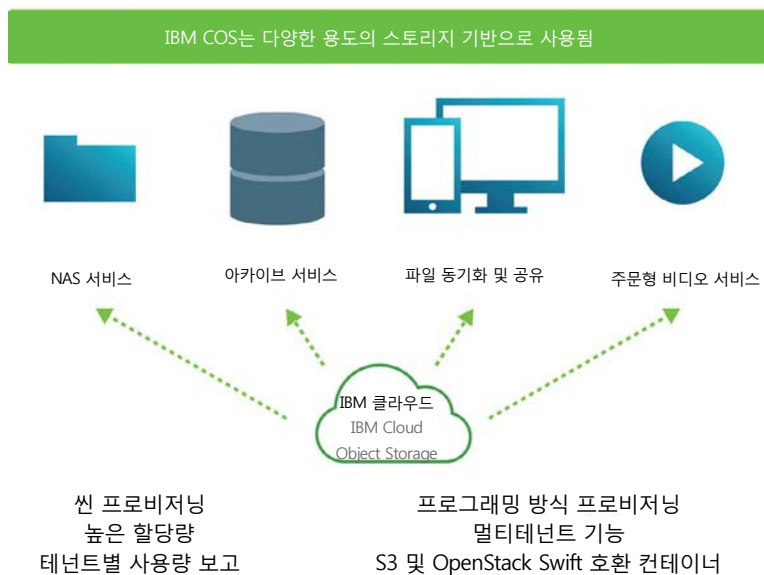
IBM COS는 다양한 용도의 스토리지 기반으로 사용됨

NAS 서비스

아카이브 서비스

파일 동기화 및 공유

주문형 비디오 서비스

IBM 클라우드
IBM Cloud
Object Storage

씬 프로비저닝
높은 할당량
테넌트별 사용량 보고

프로그래밍 방식 프로비저닝
멀티테넌트 기능
S3 및 OpenStack Swift 호환 컨테이너